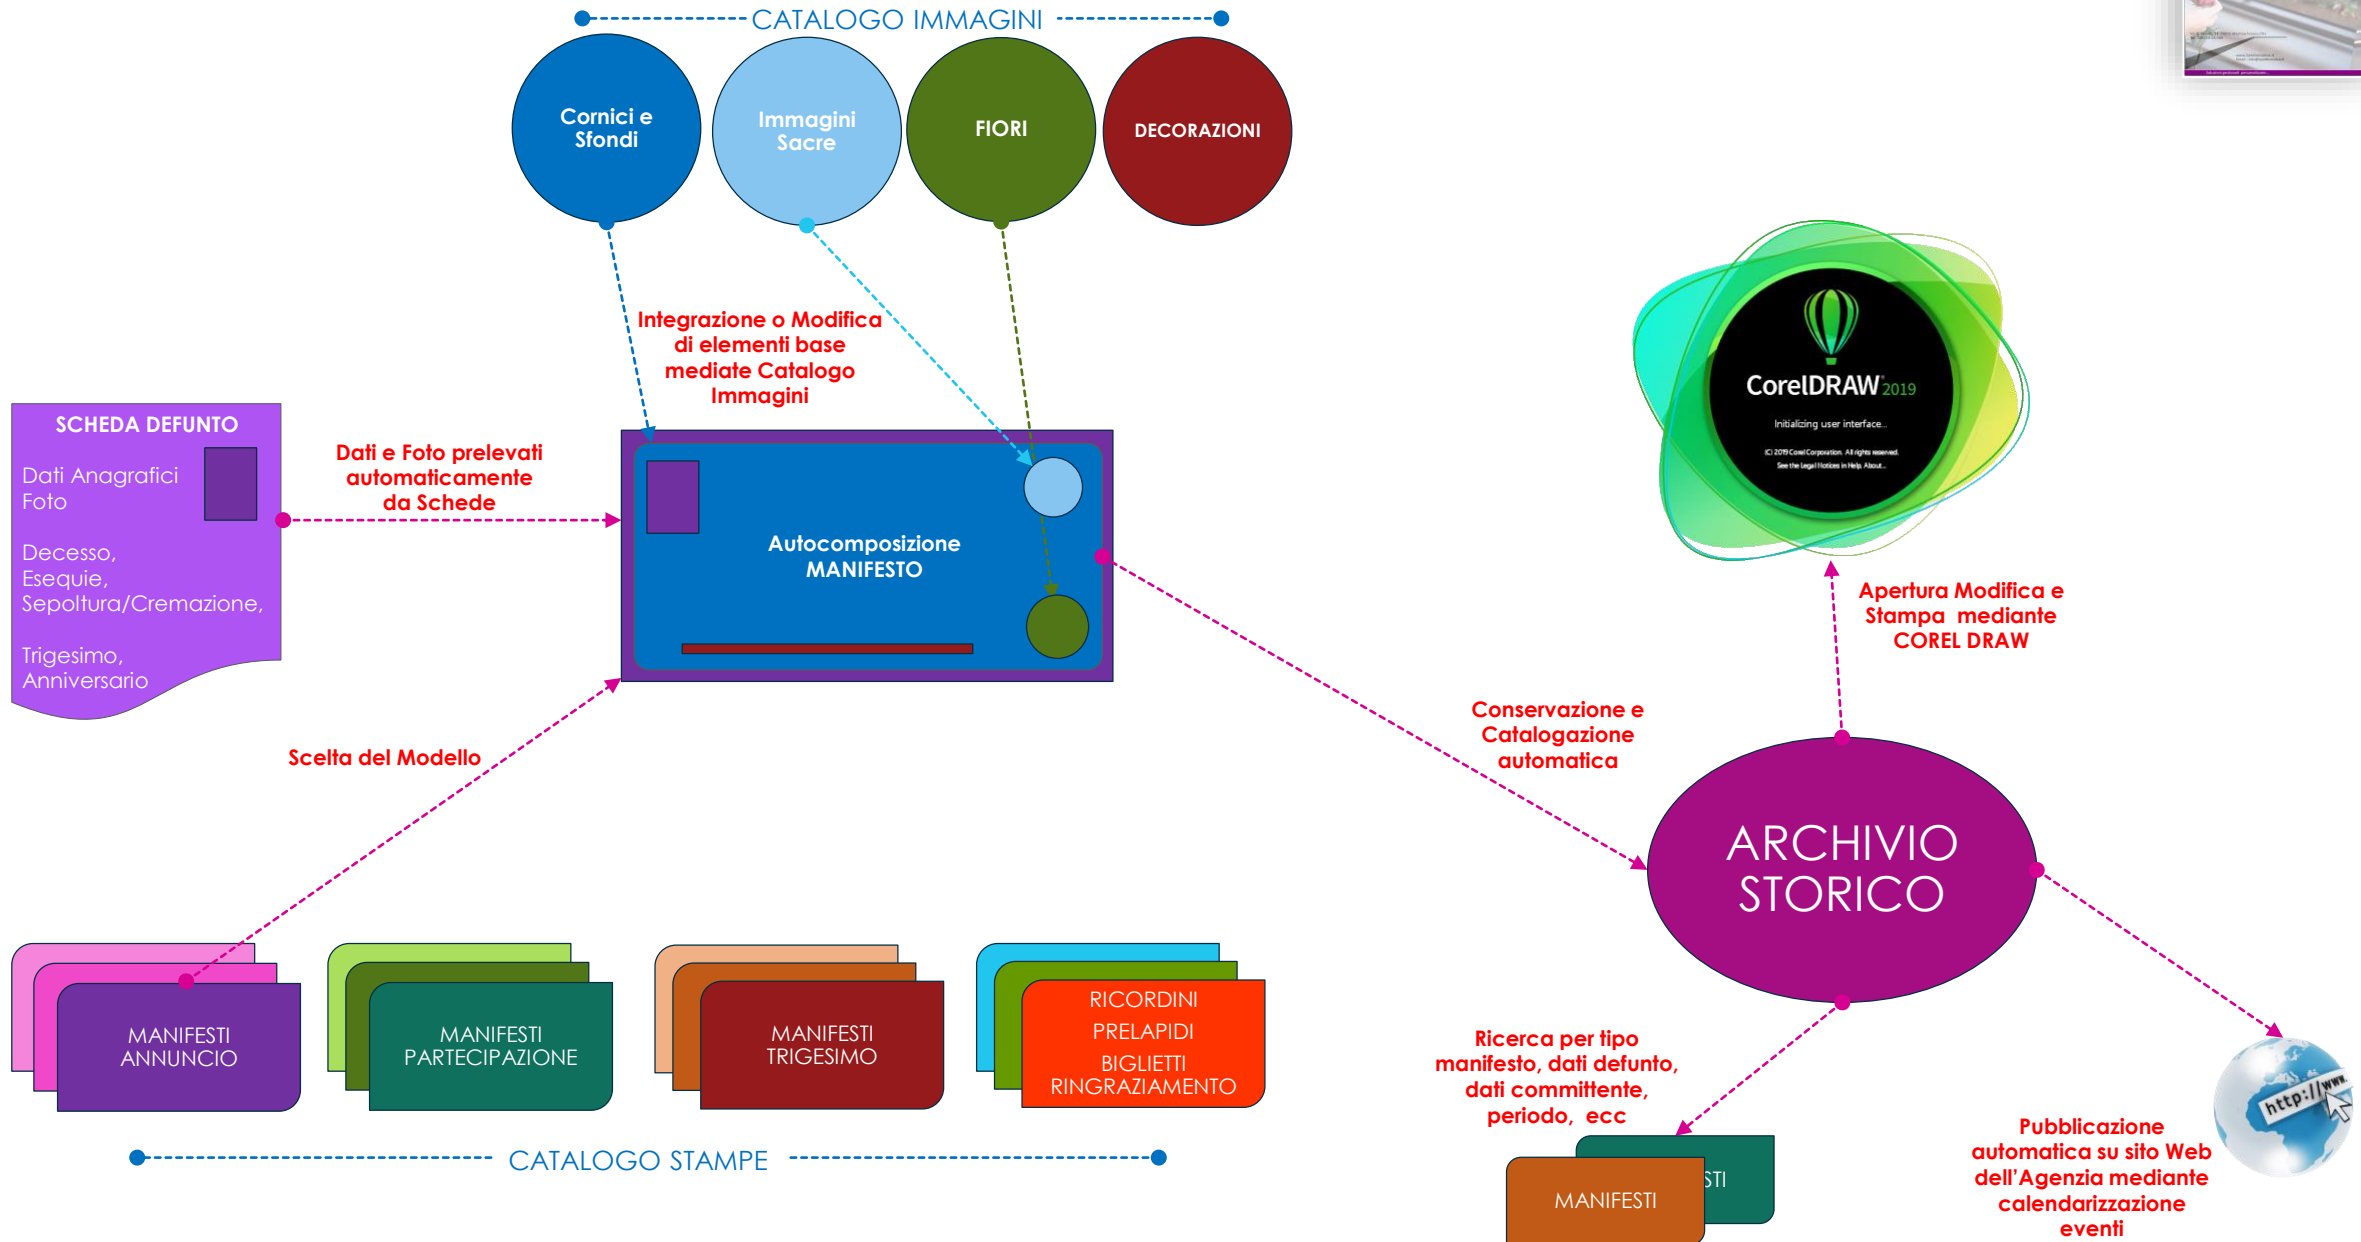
CATALOGO IMMAGINI

Cornici e Sfondi

Immagini Sacre

FIORI

DECORAZIONI

Integrazione o Modifica di elementi base mediate Catalogo Immagini

SCHEDA DEFUNTO

Dati Anagrafici
Foto

Decesso,
Esequie,
Sepoltura/Cremazione,

Trigesimo,
Anniversario

Dati e Foto prelevati automaticamente da Schede

Autocomposizione MANIFESTO

CorelDRAW 2019

Initializing user interface...

(C) 2019 Corel Corporation. All rights reserved.
See the Legal Notices in Help About...

Apertura Modifica e Stampa mediante COREL DRAW

Conservazione e Catalogazione automatica

Scelta del Modello

ARCHIVIO STORICO

MANIFESTI ANNUNCIO

MANIFESTI PARTECIPAZIONE

MANIFESTI TRIGESIMO

RICORDINI
PRELAPIDI
BIGLIETTI RINGRAZIAMENTO

CATALOGO STAMPE

Ricerca per tipo manifesto, dati defunto, dati committente, periodo, ecc

STI

MANIFESTI

Pubblicazione automatica su sito Web dell'Agenzia mediante calendarizzazione eventi

http://www.